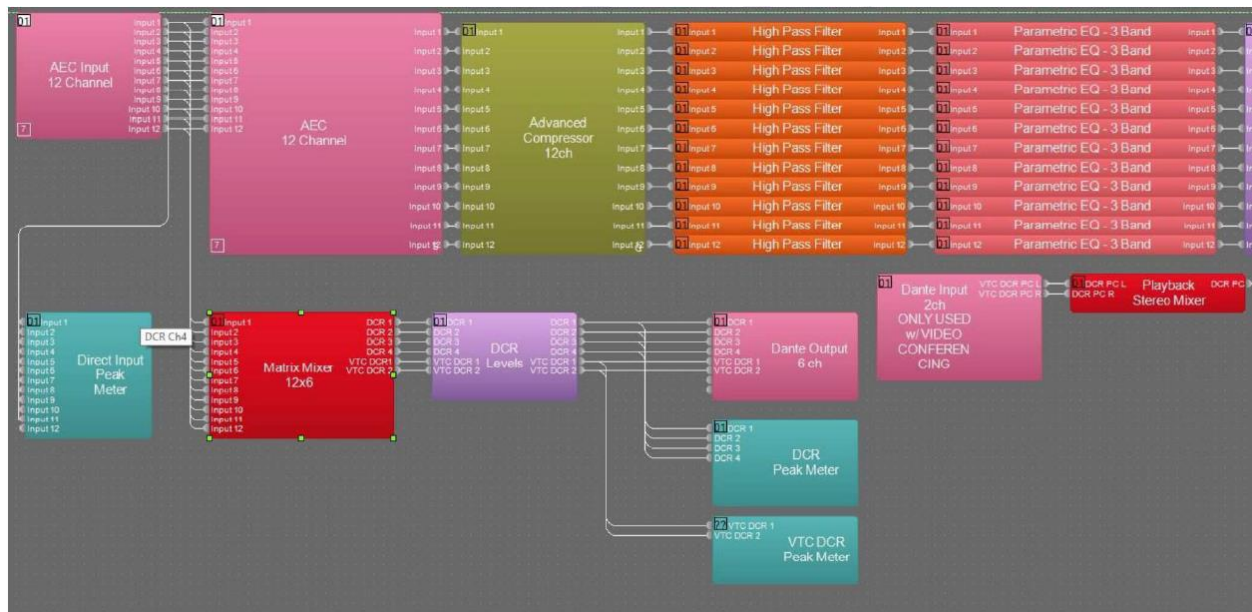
01
AEC Input
12 Channel
Input 1
Input 2
Input 3
Input 4
Input 5
Input 6
Input 7
Input 8
Input 9
Input 10
Input 11
Input 12
7

01 Input 1
Input 2
Input 3
Input 4
Input 5
Input 6
Input 7
Input 8
Input 9
Input 10
Input 11
Input 12
AEC
12 Channel
7

01 Input 1
Input 2
Input 3
Input 4
Input 5
Input 6
Input 7
Input 8
Input 9
Input 10
Input 11
Input 12
Advanced
Compressor
12ch

01 Input 1 High Pass Filter
01 Input 2 High Pass Filter
01 Input 3 High Pass Filter
01 Input 4 High Pass Filter
01 Input 5 High Pass Filter
01 Input 6 High Pass Filter
01 Input 7 High Pass Filter
01 Input 8 High Pass Filter
01 Input 9 High Pass Filter
01 Input 10 High Pass Filter
01 Input 11 High Pass Filter
01 Input 12 High Pass Filter

01 Input 1 Parametric EQ - 3 Band
01 Input 2 Parametric EQ - 3 Band
01 Input 3 Parametric EQ - 3 Band
01 Input 4 Parametric EQ - 3 Band
01 Input 5 Parametric EQ - 3 Band
01 Input 6 Parametric EQ - 3 Band
01 Input 7 Parametric EQ - 3 Band
01 Input 8 Parametric EQ - 3 Band
01 Input 9 Parametric EQ - 3 Band
01 Input 10 Parametric EQ - 3 Band
01 Input 11 Parametric EQ - 3 Band
01 Input 12 Parametric EQ - 3 Band

01
Dante Input
2ch
ONLY USED
w/ VIDEO
CONFEREN
CING
VTC DCR PC L
VTC DCR PC R

DCR PC L
DCR PC R
Playback
Stereo Mixer
DCR PC

01 Input 1
Input 2
Input 3
Input 4
Input 5
Input 6
Input 7
Input 8
Input 9
Input 10
Input 11
Input 12
Direct Input
Peak
Meter

DCR Ch4

01 Input 1
Input 2
Input 3
Input 4
Input 5
Input 6
Input 7
Input 8
Input 9
Input 10
Input 11
Input 12
Matrix Mixer
12x6
DCR 1
DCR 2
DCR 3
DCR 4
VTC DCR1
VTC DCR 2

01 DCR 1
DCR 2
DCR 3
DCR 4
VTC DCR 1
VTC DCR 2
DCR
Levels
DCR 1
DCR 2
DCR 3
DCR 4
VTC DCR 1
VTC DCR 2

01 DCR 1
DCR 2
DCR 3
DCR 4
VTC DCR 1
VTC DCR 2
Dante Output
6 ch

01 DCR 1
DCR 2
DCR 3
DCR 4
DCR
Peak Meter

22 VTC DCR 1
VTC DCR 2
VTC DCR
Peak Meter